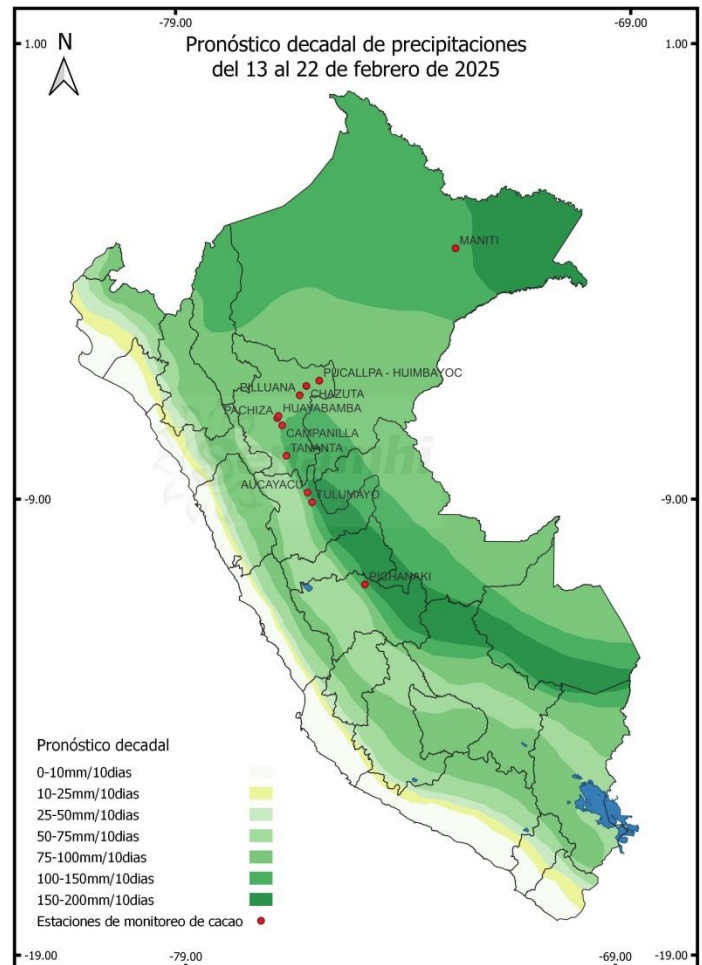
-79.00
-69.00
1.00
1.00
N
Pronóstico decadal de precipitaciones
del 13 al 22 de febrero de 2025

MANITI
PUCALLPA - HUIMBAYOC
PILLUANA
CHAZUTA
PACHIZA
HUAYABAMBA
CAMPANILLA
TANANTA
AUCAYACU
TULUMAYO
PICHANAKI

-9.00
-9.00

Pronóstico decadal
0-10mm/10dias
10-25mm/10dias
25-50mm/10dias
50-75mm/10dias
75-100mm/10dias
100-150mm/10dias
150-200mm/10dias
Estaciones de monitoreo de cacao

-19.00
-79.00
-69.00
-19.00